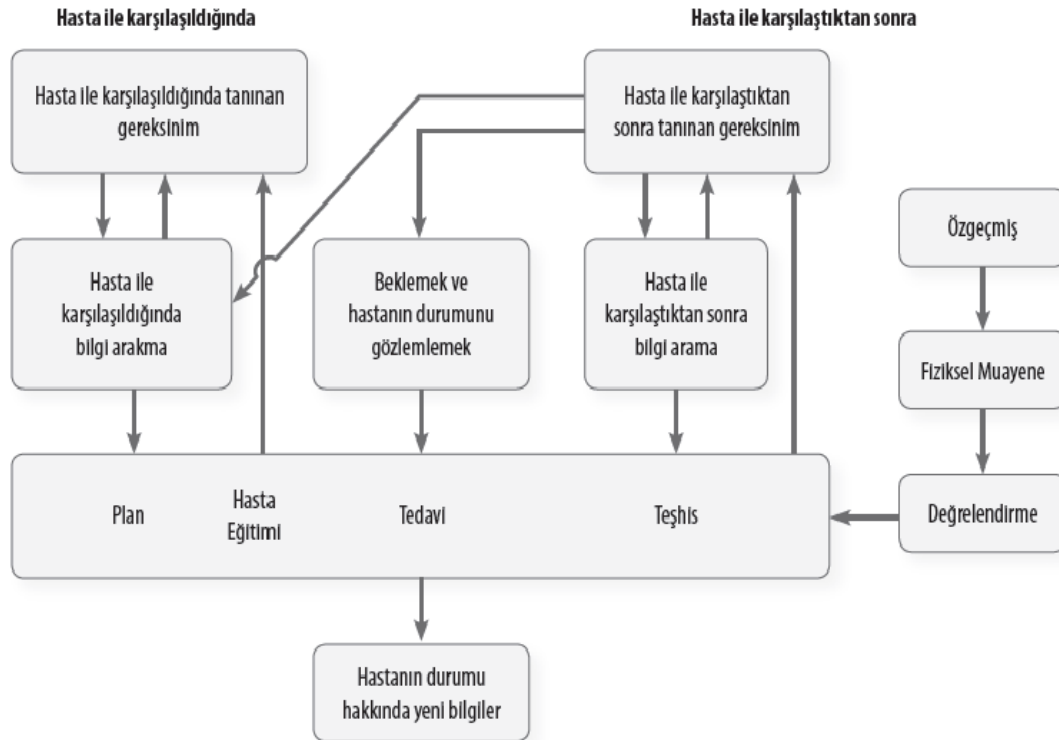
Hasta ile karşılaşıldığında

Hasta ile karşılaştıktan sonra

Hasta ile karşılaşıldığında tanınan gereksinim

Hasta ile karşılaştıktan sonra tanınan gereksinim

Hasta ile karşılaşıldığında bilgi arakma

Beklemek ve hastanın durumunu gözlemlemek

Hasta ile karşılaştıktan sonra bilgi arama

Özgeçmiş

Fiziksel Muayene

Plan

Hasta Eğitimi

Tedavi

Teşhis

Değrelendirme

Hastanın durumu hakkında yeni bilgiler